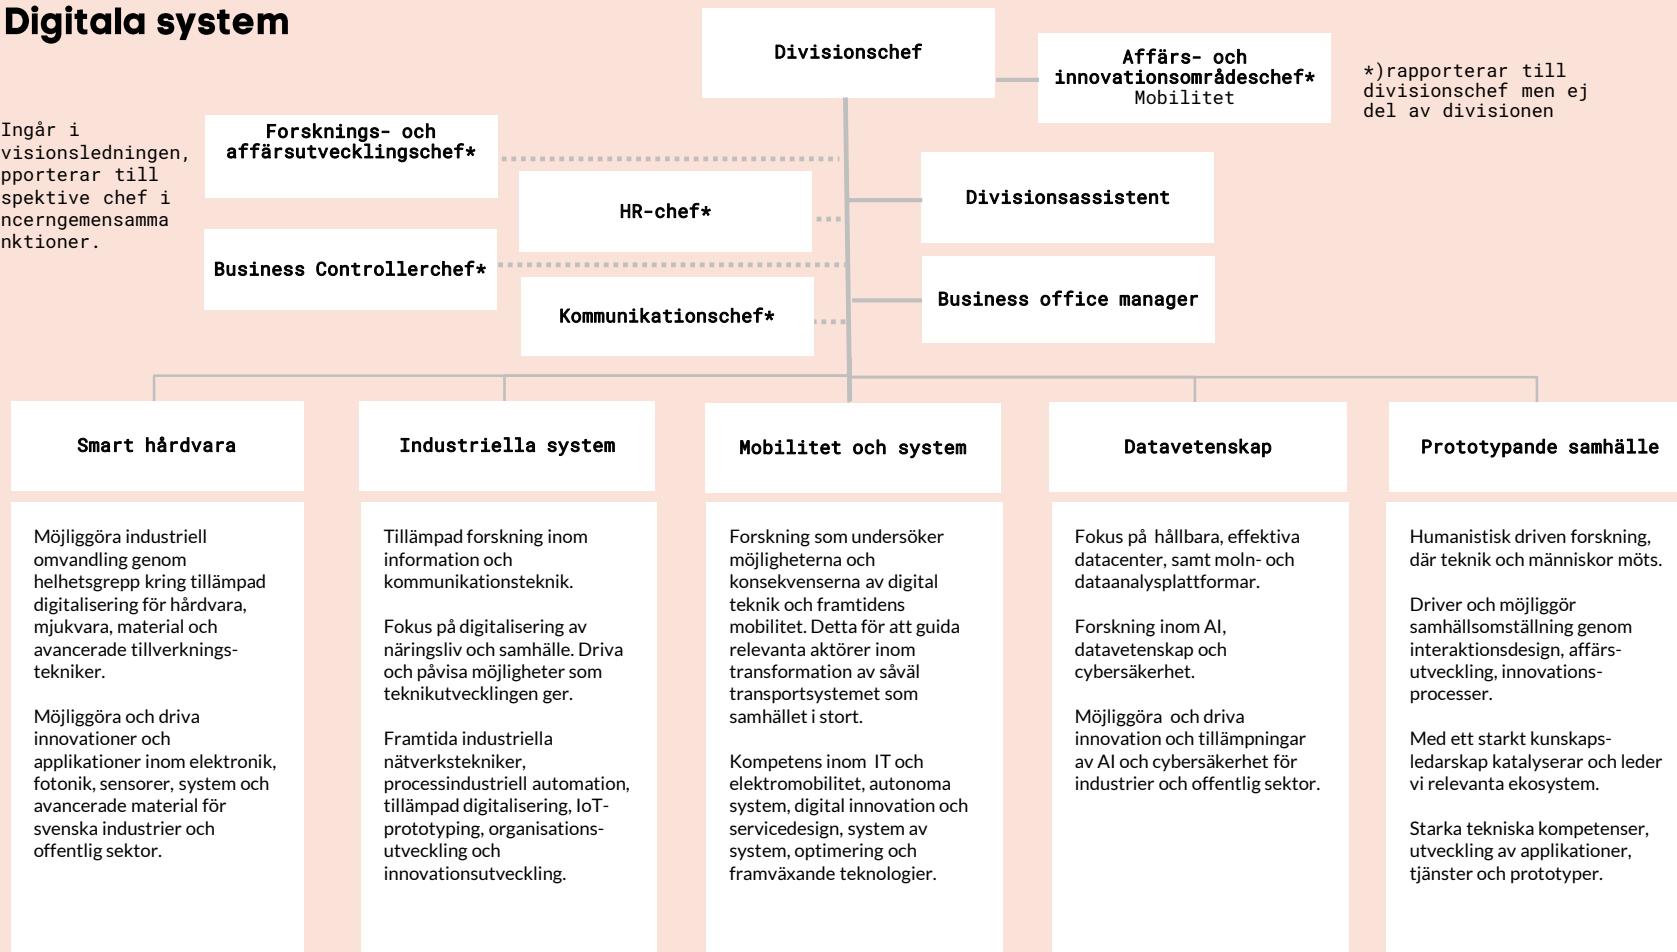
Digitala system

Divisionschef

Affärs- och innovationsområdeschef* Mobilitet

*)rapporterar till divisionschef men ej del av divisionen

Ingår i visionsledningen, pporterar till spektive chef i ncerngemensamma nktioner.

Forsknings- och affärsutvecklingschef*

HR-chef*

Divisionsassistent

Business Controllerchef*

Business office manager

Kommunikationschef*

Smart hårdvara

Industriella system

Mobilitet och system

Datavetenskap

Prototypande samhälle

Möjliggöra industriell omvandling genom helhetsgrepp kring tillämpad digitalisering för hårdvara, mjukvara, material och avancerade tillverkningstekniker.

Möjliggöra och driva innovationer och applikationer inom elektronik, fotonik, sensorer, system och avancerade material för svenska industrier och offentlig sektor.

Tillämpad forskning inom information och kommunikationsteknik.

Fokus på digitalisering av näringsliv och samhälle. Driva och påvisa möjligheter som teknikutvecklingen ger.

Framtida industriella nätverkstekniker, processindustriell automation, tillämpad digitalisering, IoT-prototyping, organisationsutveckling och innovationsutveckling.

Forskning som undersöker möjligheterna och konsekvenserna av digital teknik och framtidens mobilitet. Detta för att guida relevanta aktörer inom transformation av såväl transportsystemet som samhället i stort.

Kompetens inom IT och elektromobilitet, autonoma system, digital innovation och servicedesign, system av system, optimering och framväxande teknologier.

Fokus på hållbara, effektiva datacenter, samt moln- och dataanalysplattformar.

Forskning inom AI, datavetenskap och cybersäkerhet.

Möjliggöra och driva innovation och tillämpningar av AI och cybersäkerhet för industrier och offentlig sektor.

Humanistisk driven forskning, där teknik och människor möts.

Driver och möjliggör samhällsomställning genom interaktionsdesign, affärsutveckling, innovationsprocesser.

Med ett starkt kunskapsledarskap katalyserar och leder vi relevanta ekosystem.

Starka tekniska kompetenser, utveckling av applikationer, tjänster och prototyper.